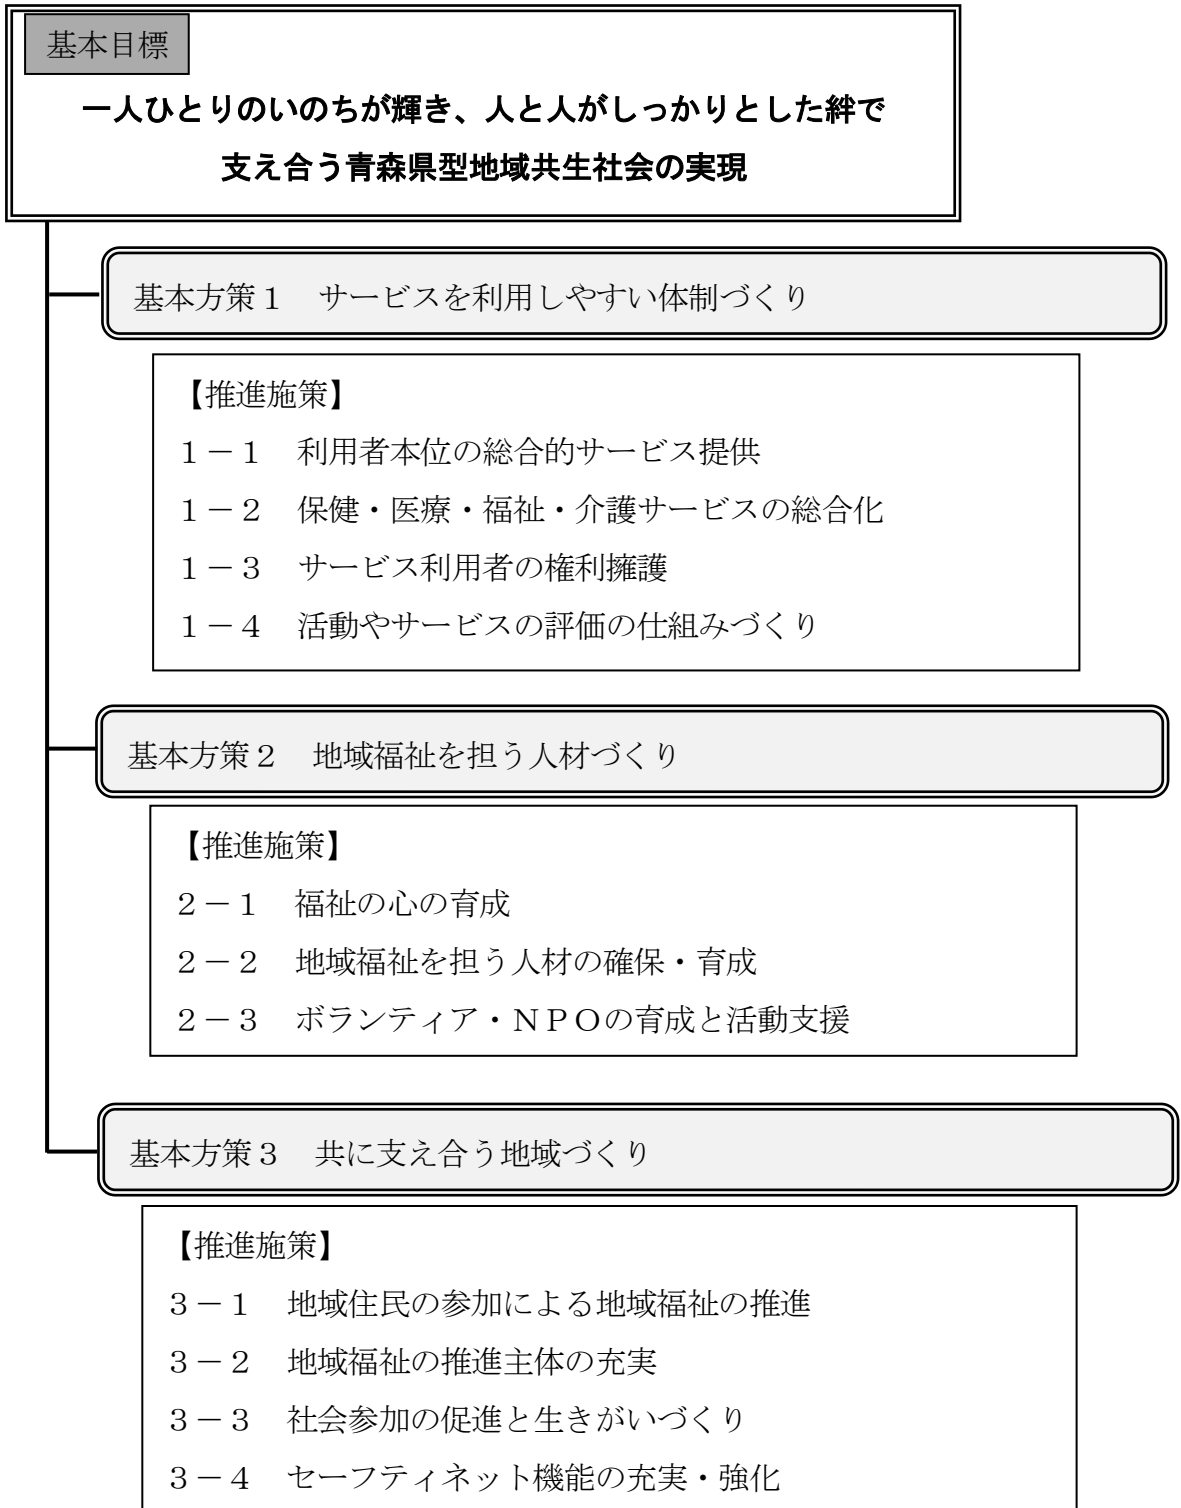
基本目標

一人ひとりのいのちが輝き、人と人がしっかりとした絆で支え合う青森県型地域共生社会の実現

基本方策１　サービスを利用しやすい体制づくり

【推進施策】
１－１　利用者本位の総合的サービス提供
１－２　保健・医療・福祉・介護サービスの総合化
１－３　サービス利用者の権利擁護
１－４　活動やサービスの評価の仕組みづくり

基本方策２　地域福祉を担う人材づくり

【推進施策】
２－１　福祉の心の育成
２－２　地域福祉を担う人材の確保・育成
２－３　ボランティア・ＮＰＯの育成と活動支援

基本方策３　共に支え合う地域づくり

【推進施策】
３－１　地域住民の参加による地域福祉の推進
３－２　地域福祉の推進主体の充実
３－３　社会参加の促進と生きがいづくり
３－４　セーフティネット機能の充実・強化